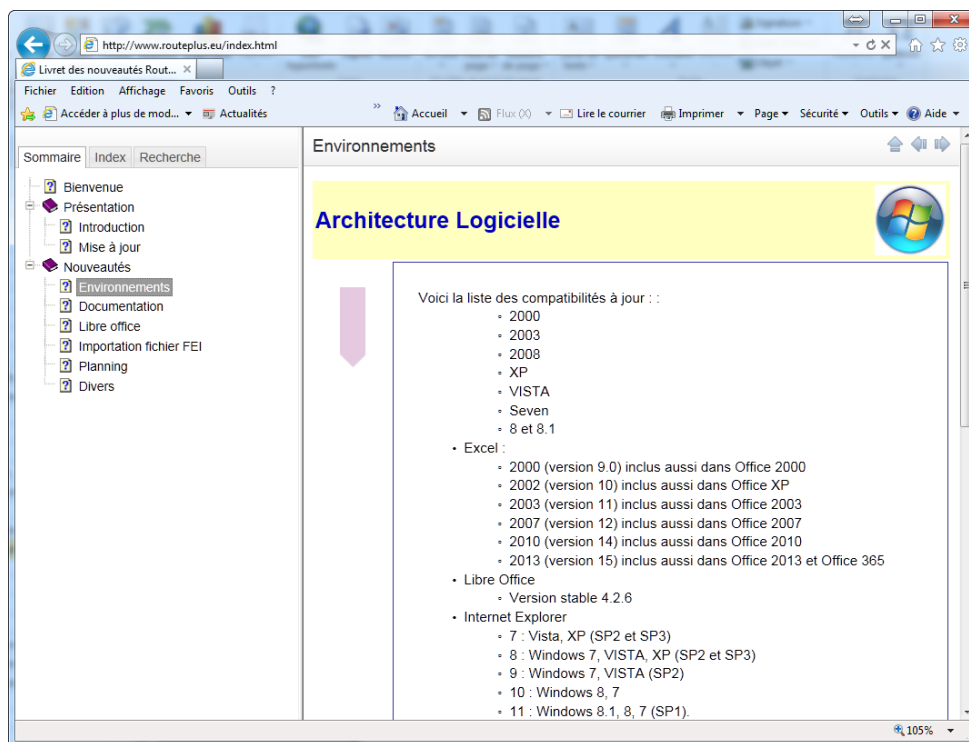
http://www.routeplus.eu/index.html

Livret des nouveautés Rout... ×

Fichier Edition Affichage Favoris Outils ?

Accéder à plus de mod... ▾ Actualités

Accueil ▾ Flux (X) ▾ Lire le courrier Imprimer ▾ Page ▾ Sécurité ▾ Outils ▾ Aide ▾

Sommaire Index Recherche

Bienvenue
Présentation
Introduction
Mise à jour
Nouveautés
Environnements
Documentation
Libre office
Importation fichier FEI
Planning
Divers

Environnements

Architecture Logicielle

Voici la liste des compatibilités à jour : :

- 2000
- 2003
- 2008
- XP
- VISTA
- Seven
- 8 et 8.1

- Excel :
  - 2000 (version 9.0) inclus aussi dans Office 2000
  - 2002 (version 10) inclus aussi dans Office XP
  - 2003 (version 11) inclus aussi dans Office 2003
  - 2007 (version 12) inclus aussi dans Office 2007
  - 2010 (version 14) inclus aussi dans Office 2010
  - 2013 (version 15) inclus aussi dans Office 2013 et Office 365
- Libre Office
  - Version stable 4.2.6
- Internet Explorer
  - 7 : Vista, XP (SP2 et SP3)
  - 8 : Windows 7, VISTA, XP (SP2 et SP3)
  - 9 : Windows 7, VISTA (SP2)
  - 10 : Windows 8, 7
  - 11 : Windows 8.1, 8, 7 (SP1).

105%